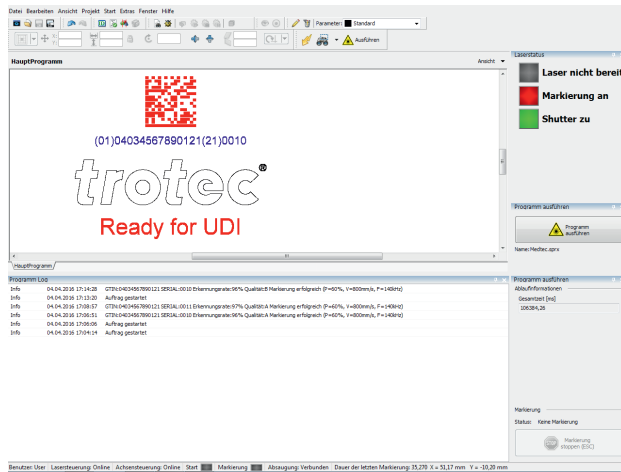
Datei Bearbeiten Ansicht Projekt Start Extras Fenster Hilfe

Parameter: Standard

Ausführen

HauptProgramm

Ansicht

(01)04034567890121(21)0010

trotec®

Ready for UDI

HauptProgramm

Laserstatus

Laser nicht bereit

Markierung an

Shutter zu

Programm ausführen

Programm ausführen

Name: Medtec.sprx

Programm Log

| | | |
|---|---|---|
| Info | 04.04.2016 17:14:28 | GTIN:04034567890121 SERIAL:0010 Erkennungsrate:96% Qualität:B Markierung erfolgreich (P=60%, V=800mm/s, F=140kHz) |
| Info | 04.04.2016 17:13:20 | Auftrag gestartet |
| Info | 04.04.2016 17:08:57 | GTIN:04034567890121 SERIAL:0011 Erkennungsrate:97% Qualität:A Markierung erfolgreich (P=60%, V=800mm/s, F=140kHz) |
| Info | 04.04.2016 17:06:51 | GTIN:04034567890121 SERIAL:0010 Erkennungsrate:96% Qualität:A Markierung erfolgreich (P=60%, V=800mm/s, F=140kHz) |
| Info | 04.04.2016 17:06:06 | Auftrag gestartet |
| Info | 04.04.2016 17:04:14 | Auftrag gestartet |

Programm ausführen

Ablaufinformationen

Gesamtzeit [ms]

106384,26

Markierung

Status: Keine Markierung

Markierung stoppen (ESC)

Benutzer: User | Lasersteuerung: Online | Achsensteuerung: Online | Start | Markierung | Absaugung: Verbunden | Dauer der letzten Markierung: 35,270 X = 51,17 mm Y = -10,20 mm